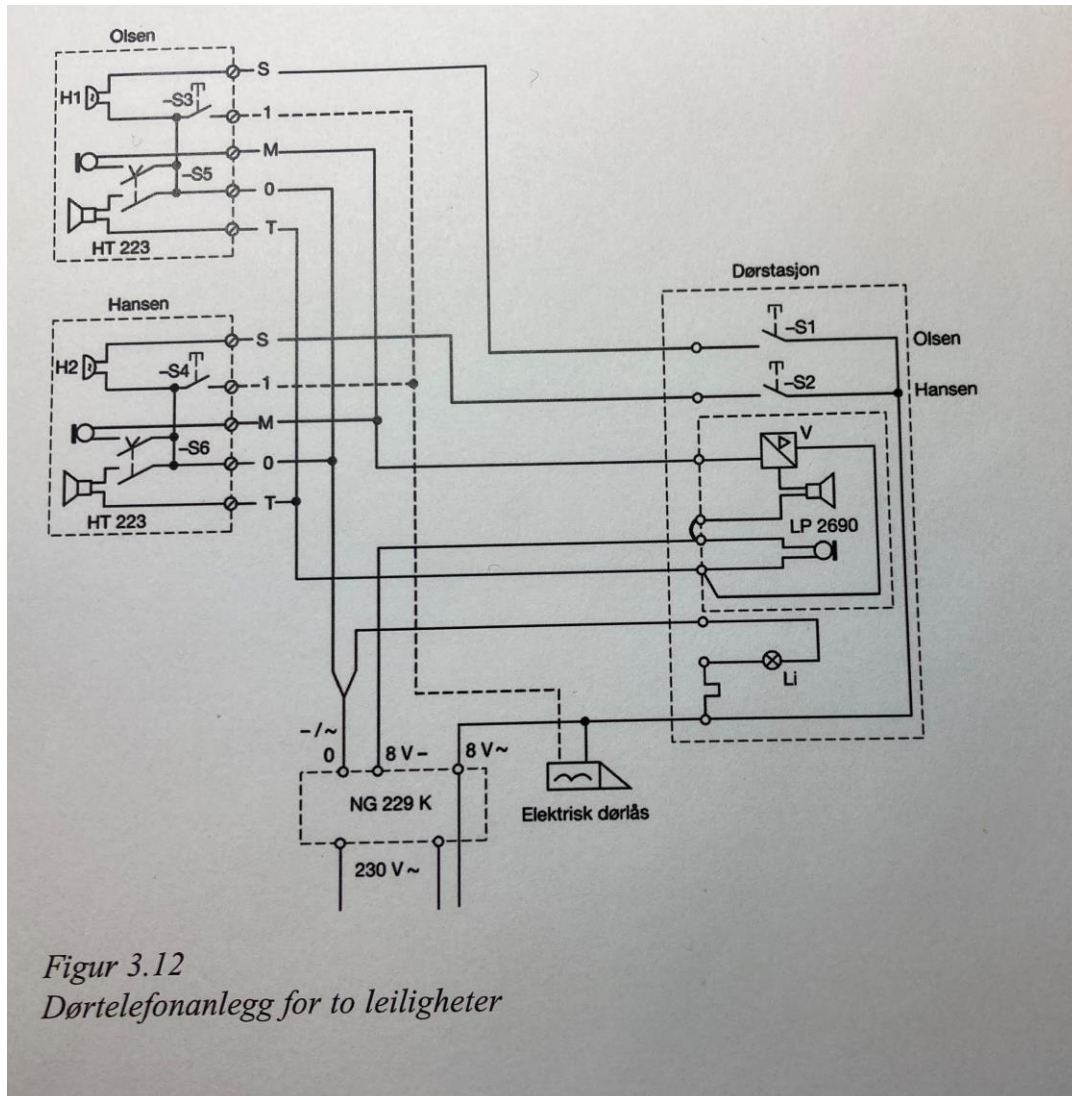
Olsen

H1

–S3

–S5

HT 223

S

–1

M

0

T

Hansen

H2

–S4

–S6

HT 223

S

–1

M

0

T

Dørstasjon

–S1

Olsen

–S2

Hansen

V

LP 2690

Li

–/~

0

8 V –

8 V ~

NG 229 K

230 V ~

Elektrisk dørlås

Figur 3.12
Dørtelefonanlegg for to leiligheter